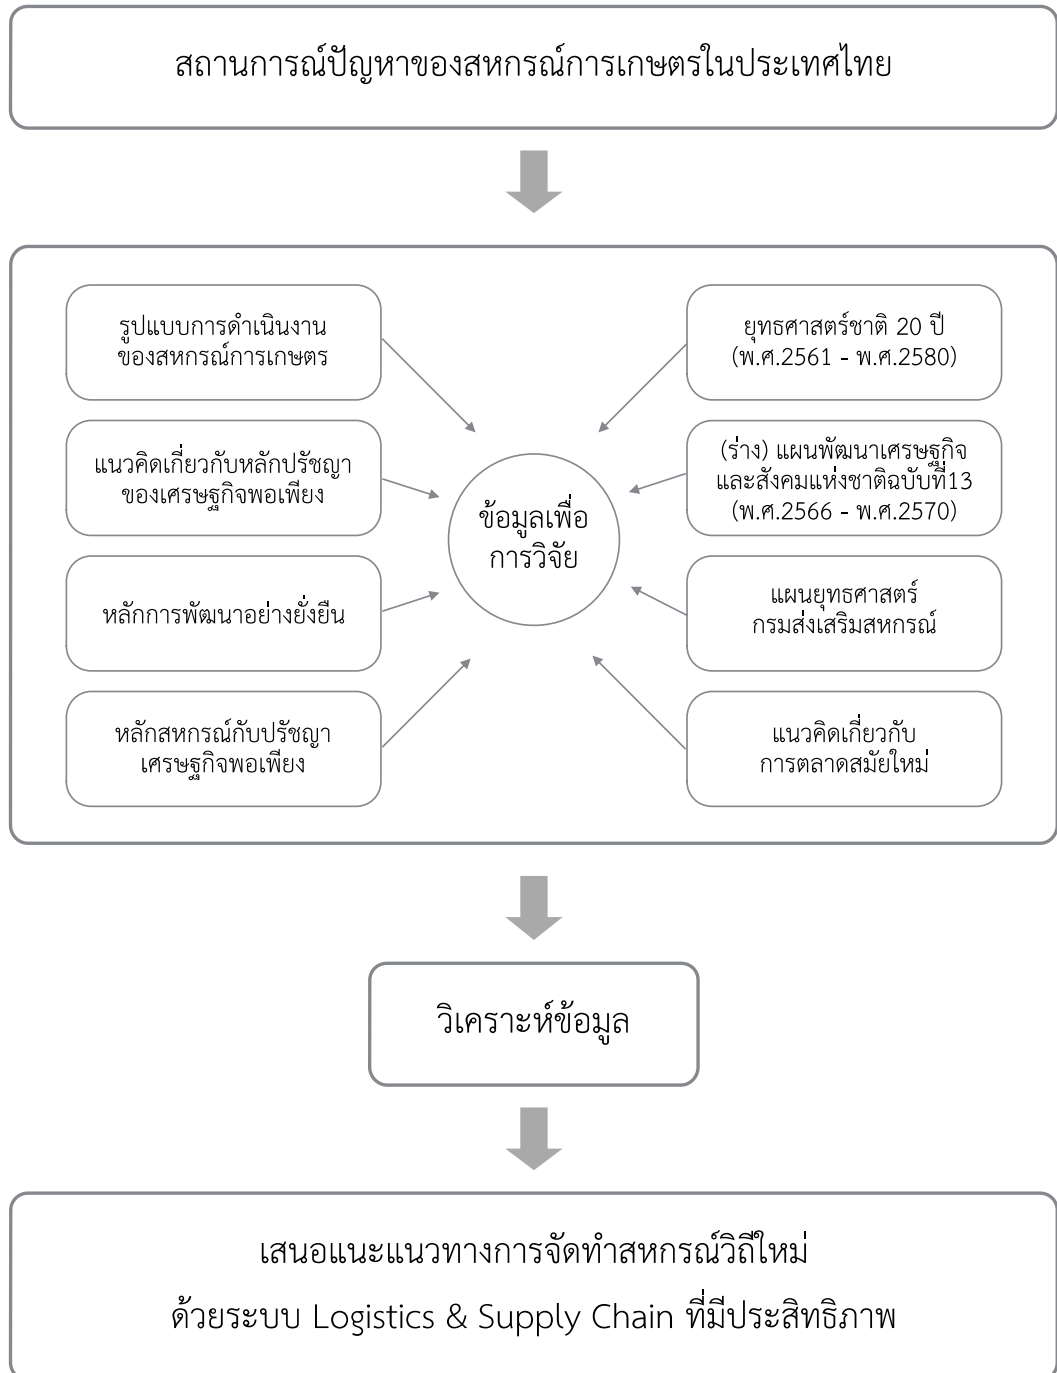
สถานการณ์ปัญหาของสหกรณ์การเกษตรในประเทศไทย

รูปแบบการดำเนินงานของสหกรณ์การเกษตร

ยุทธศาสตร์ชาติ 20 ปี (พ.ศ.2561 - พ.ศ.2580)

แนวคิดเกี่ยวกับหลักปรัชญาของเศรษฐกิจพอเพียง

ข้อมูลเพื่อการวิจัย

(ร่าง) แผนพัฒนาเศรษฐกิจและสังคมแห่งชาติฉบับที่13 (พ.ศ.2566 - พ.ศ.2570)

หลักการพัฒนาอย่างยั่งยืน

แผนยุทธศาสตร์กรมส่งเสริมสหกรณ์

หลักสหกรณ์กับปรัชญาเศรษฐกิจพอเพียง

แนวคิดเกี่ยวกับการตลาดสมัยใหม่

วิเคราะห์ข้อมูล

เสนอแนะแนวทางการจัดทำสหกรณ์วิถีใหม่
ด้วยระบบ Logistics & Supply Chain ที่มีประสิทธิภาพ